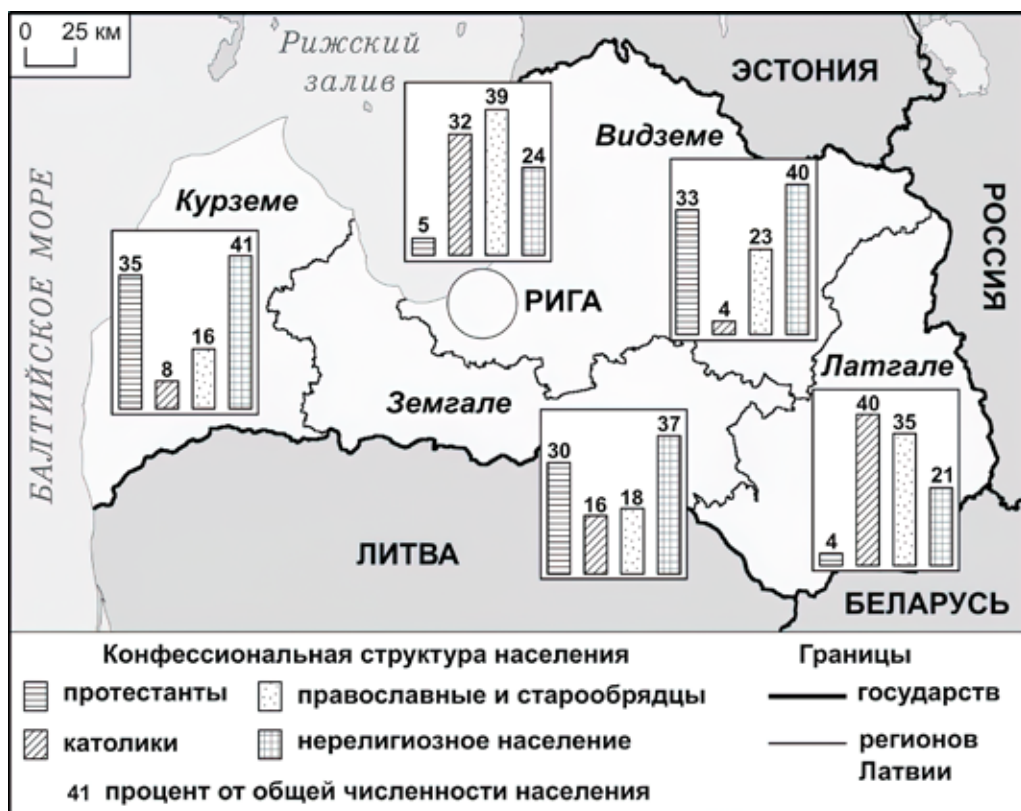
0 25 км

Рижский залив

ЭСТОНИЯ

Видземе

РОССИЯ

БАЛТИЙСКОЕ МОРЕ

Курземе

5 32 39 24

33 4 23 40

35 8 16 41

РИГА

Латгале

Земгале

30 16 18 37

4 40 35 21

ЛИТВА

БЕЛАРУСЬ

Конфессиональная структура населения

протестанты

православные и старообрядцы

католики

нерелигиозное население

41 процент от общей численности населения

Границы

государств

регионов Латвии